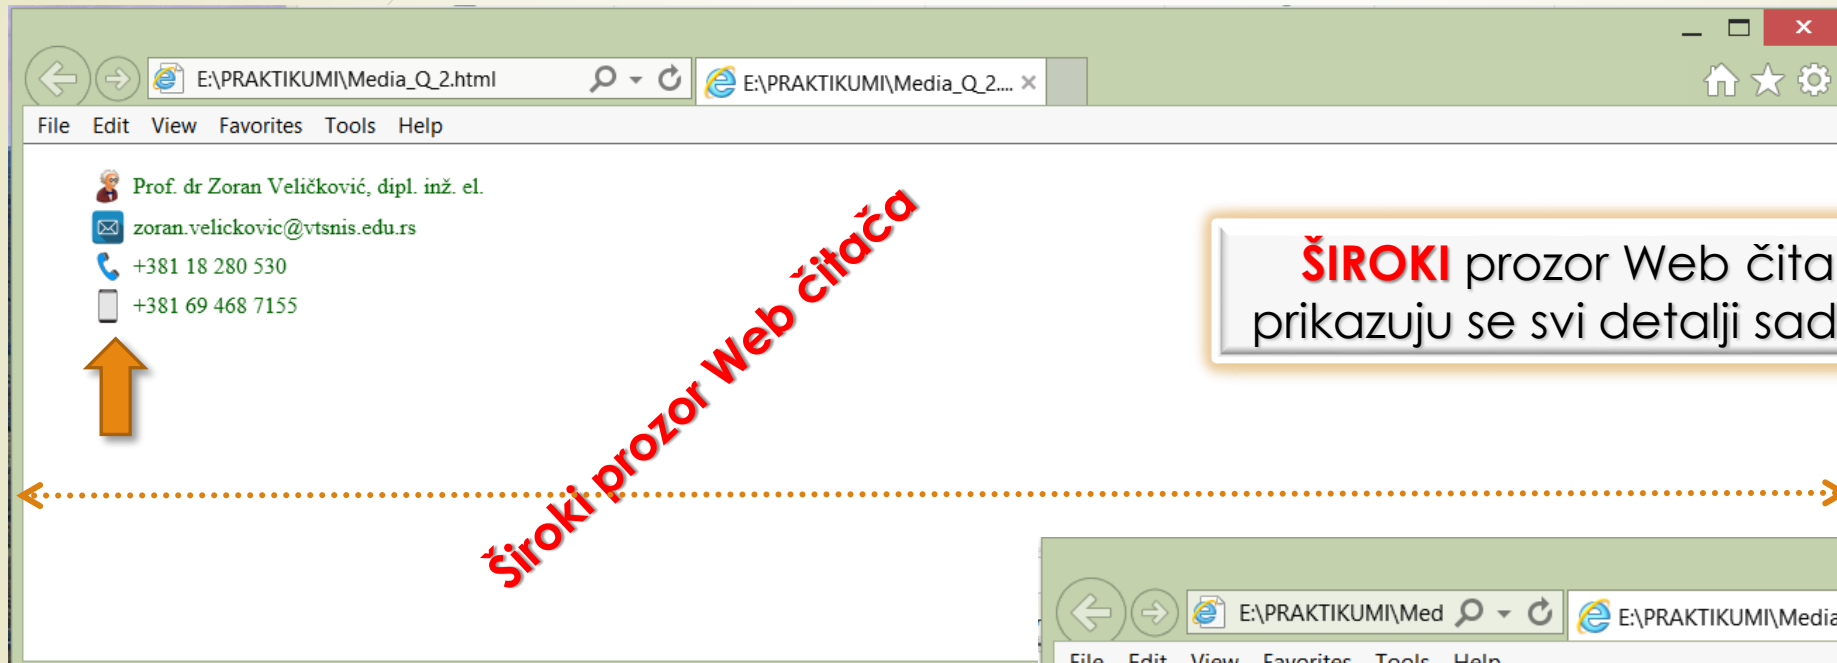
E:\PRAKTIKUMI\Media_Q_2.html

E:\PRAKTIKUMI\Media_Q_2....

File Edit View Favorites Tools Help

Prof. dr Zoran Veličković, dipl. inž. el.

zoran.velickovic@vtsnis.edu.rs

+381 18 280 530

+381 69 468 7155

Široki prozor Web čitača

ŠIROKI prozor Web čita
prikazuju se svi detalji sad

E:\PRAKTIKUMI\Med

E:\PRAKTIKUMI\Media

File Edit View Favorites Tools Help